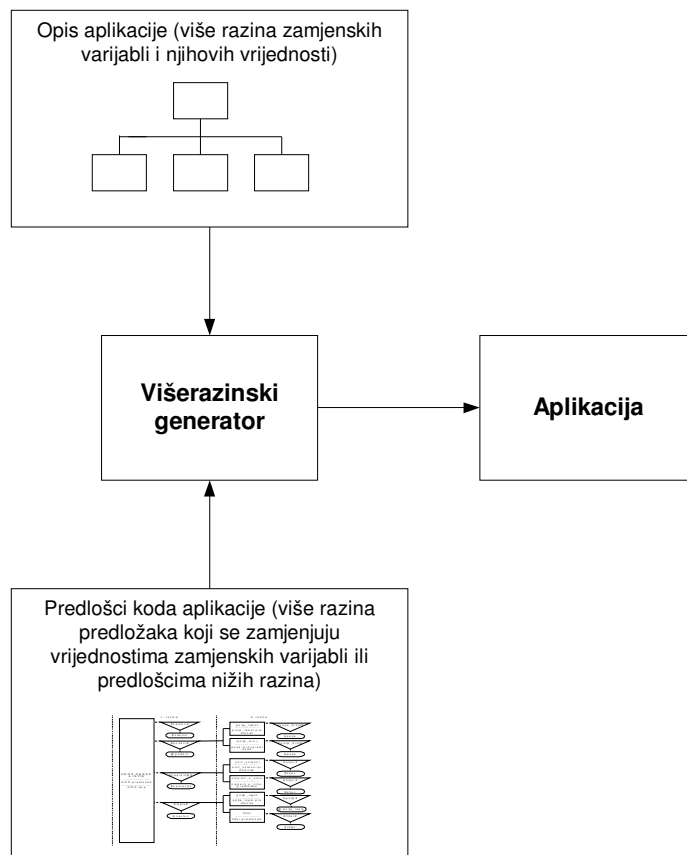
Opis aplikacije (više razina zamjenskih varijabli i njihovih vrijednosti)

Višerazinski generator

Aplikacija

Predlošci koda aplikacije (više razina predložaka koji se zamjenjuju vrijednostima zamjenskih varijabli ili predlošcima nižih razina)

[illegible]